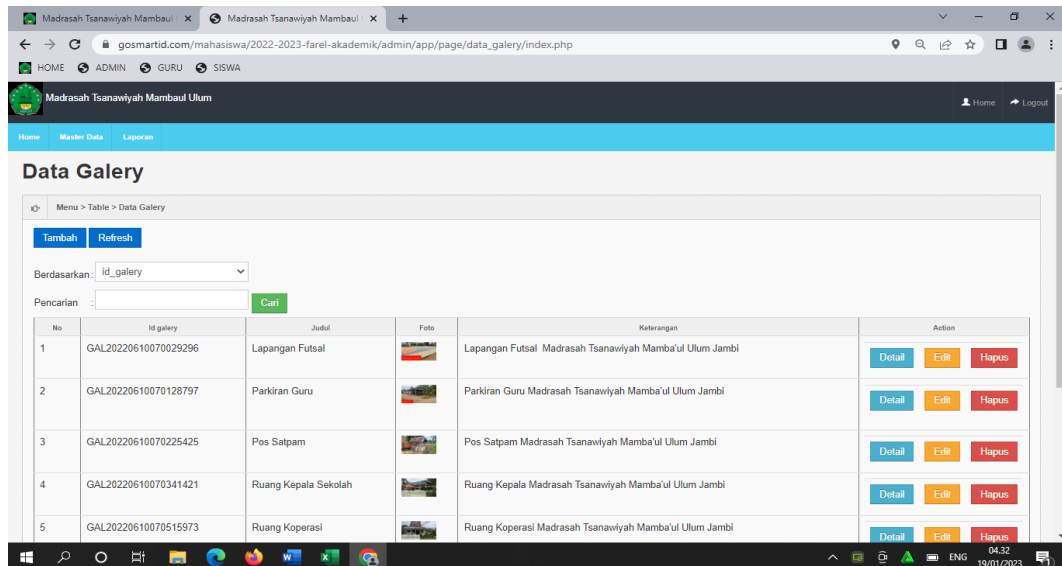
Madrasah Tsanawiyah Mambaul × Madrasah Tsanawiyah Mambaul × +

gosmartid.com/mahasiswa/2022-2023-farel-akademik/admin/app/page/data_galery/index.php

HOME ADMIN GURU SISWA

Madrasah Tsanawiyah Mambaul Ulum

Home Logout

Home Master Data Laporan

Data Galery

Menu > Table > Data Galery

Tambah Refresh

Berdasarkan : id_galery

Pencarian : Cari

| No | Id galery | Judul | Foto | Keterangan | Action |
|---|---|---|---|---|---|
| 1 | GAL20220610070029296 | Lapangan Futsal | | Lapangan Futsal Madrasah Tsanawiyah Mamba'ul Ulum Jambi | Detail Edit Hapus |
| 2 | GAL20220610070128797 | Parkiran Guru | | Parkiran Guru Madrasah Tsanawiyah Mamba'ul Ulum Jambi | Detail Edit Hapus |
| 3 | GAL20220610070225425 | Pos Satpam | | Pos Satpam Madrasah Tsanawiyah Mamba'ul Ulum Jambi | Detail Edit Hapus |
| 4 | GAL20220610070341421 | Ruang Kepala Sekolah | | Ruang Kepala Madrasah Tsanawiyah Mamba'ul Ulum Jambi | Detail Edit Hapus |
| 5 | GAL20220610070515973 | Ruang Koperasi | | Ruang Koperasi Madrasah Tsanawiyah Mamba'ul Ulum Jambi | Detail Edit Hapus |

ENG 04.32 19/01/2023